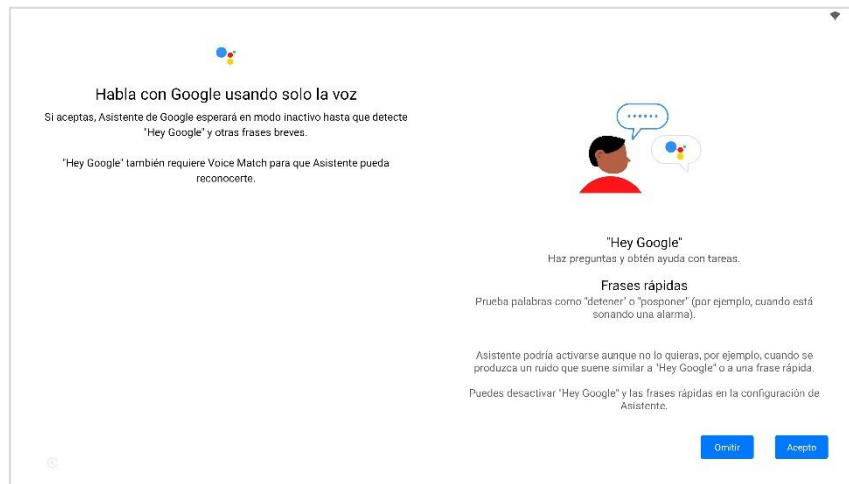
Habla con Google usando solo la voz

Si aceptas, Asistente de Google esperará en modo inactivo hasta que detecte "Hey Google" y otras frases breves.

"Hey Google" también requiere Voice Match para que Asistente pueda reconocerte.

"Hey Google"

Haz preguntas y obtén ayuda con tareas.

Frases rápidas

Prueba palabras como "detener" o "posponer" (por ejemplo, cuando está sonando una alarma).

Asistente podría activarse aunque no lo quieras, por ejemplo, cuando se produzca un ruido que suene similar a "Hey Google" o a una frase rápida.

Puedes desactivar "Hey Google" y las frases rápidas en la configuración de Asistente.

Omitir

Acepto